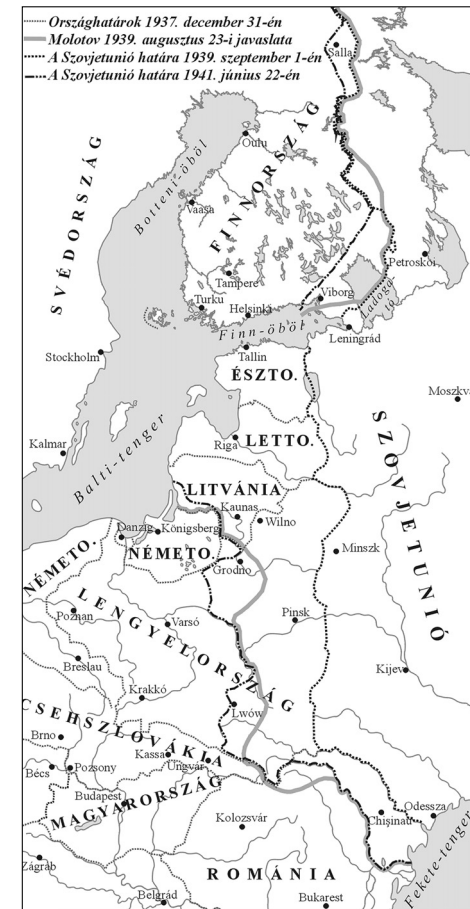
Országhatárok 1937. december 31-én
Molotov 1939. augusztus 23-i javaslata
A Szovjetunió határa 1939. szeptember 1-én
A Szovjetunió határa 1941. június 22-én

Salla
Oulu
SVÉDORSZÁG
Botteni-öböl
FINNORSZÁG
Vaasa
Tampere
Petroskoi
Turku
Helsinki
Viborg
Ladoga-tó
Stockholm
Finn-öböl
Leningrád
Tallin
ÉSZTO.
Moszkva
Kalmar
Balti-tenger
Riga
LETTO.
SZOVJETUNIÓ
LITVÁNIA
Kaunas
Danzig
Königsberg
Wilno
NÉMETO.
NÉMETO.
Minszk
Grodno
Poznan
LENGYELORSZÁG
Varsó
Pinsk
Breslau
Kijev
Krakkó
CSEHSZLOVÁKIA
Lwów
Brno
Kassa
Ungvár
Bécs
Pozsony
Budapest
MAGYARORSZÁG
Kolozsvár
Odessza
Chişinău
Fekete-tenger
Zágráb
ROMÁNIA
Belgrád
Bukarest